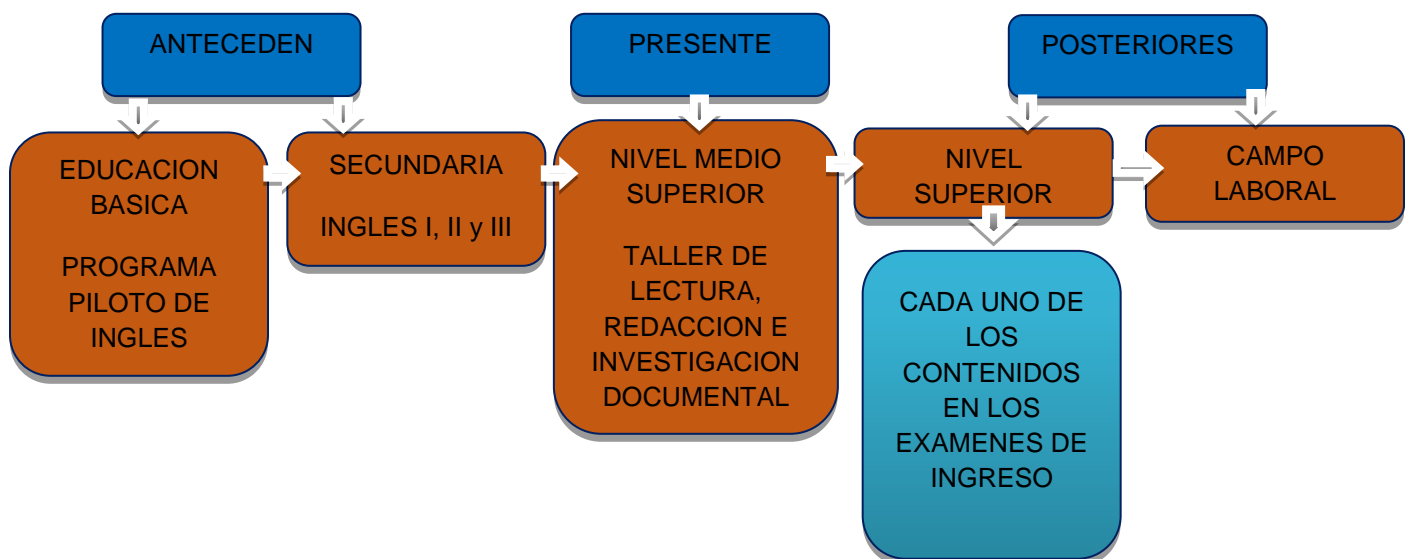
ANTECEDEN

PRESENTE

POSTERIORES

EDUCACION BASICA

PROGRAMA PILOTO DE INGLES

SECUNDARIA

INGLES I, II y III

NIVEL MEDIO SUPERIOR

TALLER DE LECTURA, REDACCION E INVESTIGACION DOCUMENTAL

NIVEL SUPERIOR

CAMPO LABORAL

CADA UNO DE LOS CONTENIDOS EN LOS EXAMENES DE INGRESO